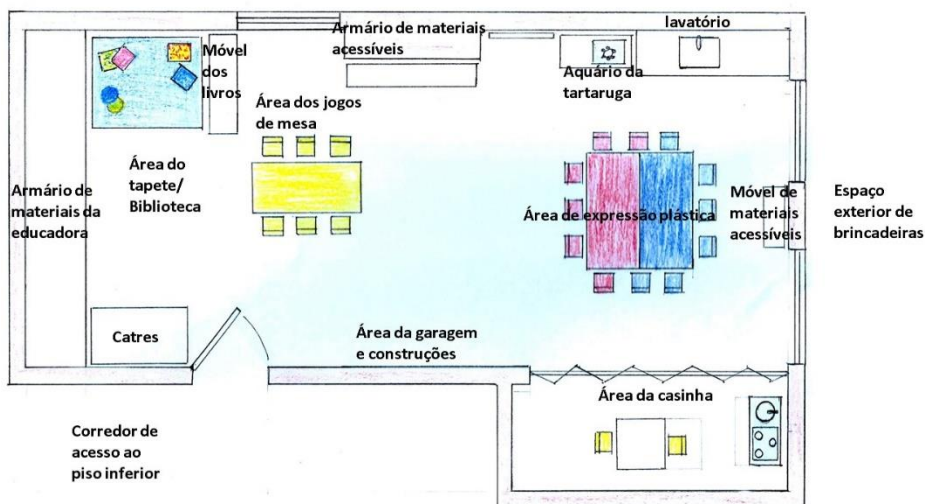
Armário de materiais acessíveis

lavatório

Móvel dos livros

Aquário da tartaruga

Área dos jogos de mesa

Área do tapete/ Biblioteca

Armário de materiais da educadora

Área de expressão plástica

Móvel de materiais acessíveis

Espaço exterior de brincadeiras

Catres

Área da garagem e construções

Área da casinha

Corredor de acesso ao piso inferior